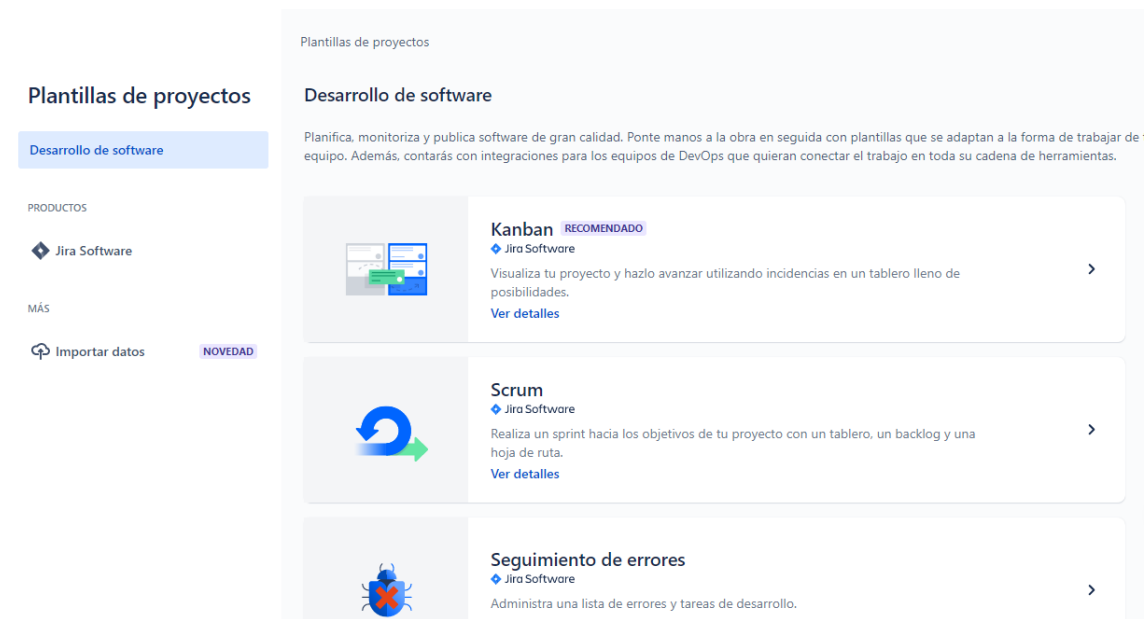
Plantillas de proyectos

Desarrollo de software

PRODUCTOS

Jira Software

MÁS

Importar datos NOVEDAD

Plantillas de proyectos

Desarrollo de software

Planifica, monitoriza y publica software de gran calidad. Ponte manos a la obra en seguida con plantillas que se adaptan a la forma de trabajar de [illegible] equipo. Además, contarás con integraciones para los equipos de DevOps que quieran conectar el trabajo en toda su cadena de herramientas.

Kanban RECOMENDADO
Jira Software
Visualiza tu proyecto y hazlo avanzar utilizando incidencias en un tablero lleno de posibilidades.
Ver detalles

Scrum
Jira Software
Realiza un sprint hacia los objetivos de tu proyecto con un tablero, un backlog y una hoja de ruta.
Ver detalles

Seguimiento de errores
Jira Software
Administra una lista de errores y tareas de desarrollo.